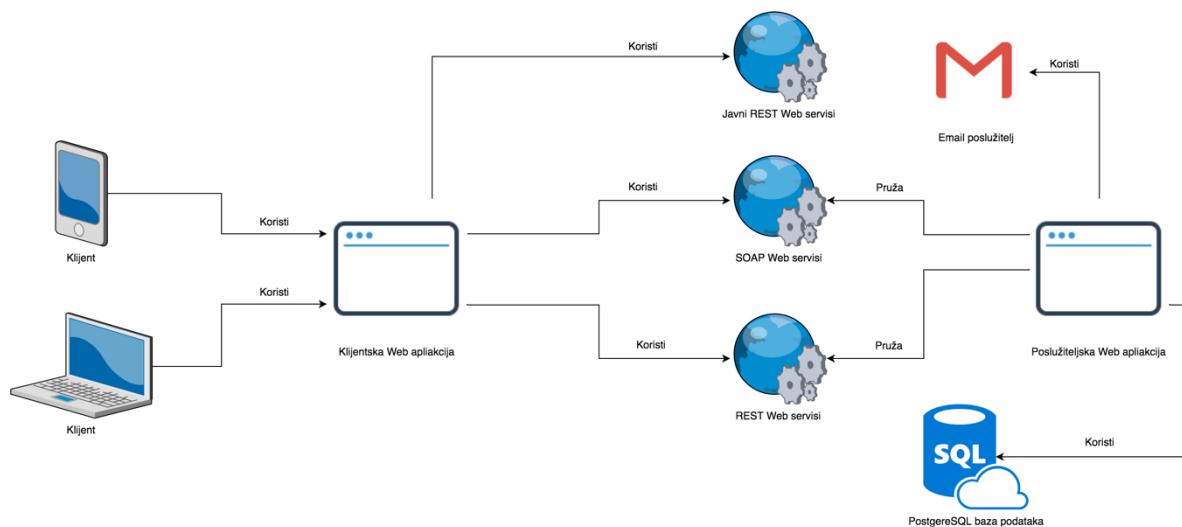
Koristi

Javni REST Web servisi

Koristi

Email poslužitelj

Koristi

Pruža

Koristi

SOAP Web servisi

Klijent

Koristi

Klijentska Web apliakcija

Koristi

Pruža

Poslužiteljska Web apliakcija

Klijent

REST Web servisi

SQL

Koristi

PostgereSQL baza podataka